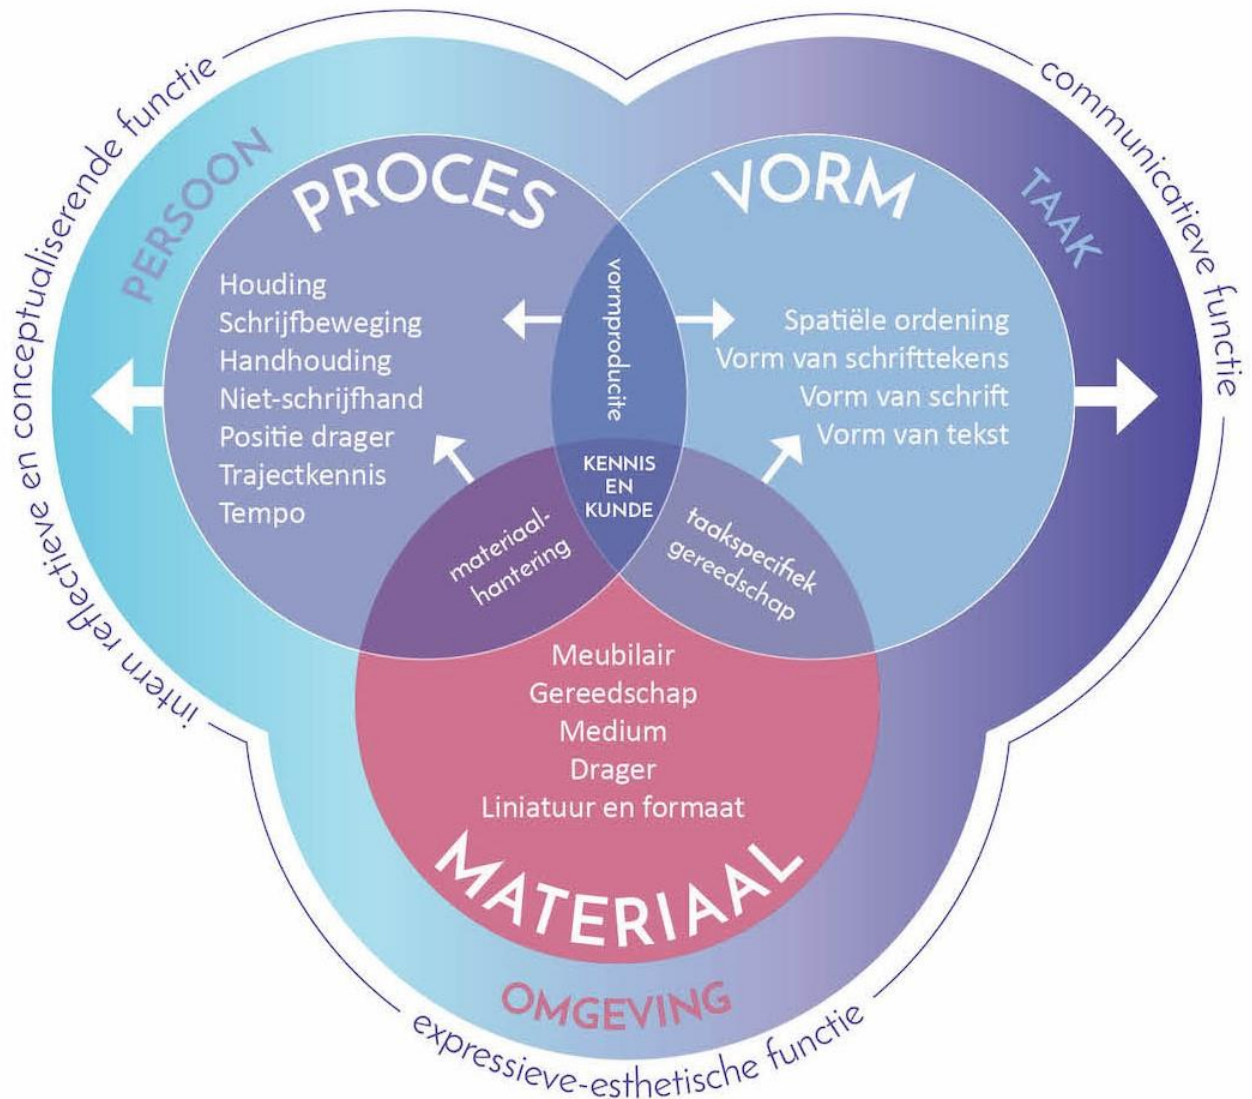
intern reflectieve en conceptualiserende functie

communicatieve functie

PERSOON

TAAK

PROCES

VORM

Houding
Schrijfbeweging
Handhouding
Niet-schrijfhand
Positie drager
Trajectkennis
Tempo

vormproducite

Spatiële ordening
Vorm van schrifttekens
Vorm van schrift
Vorm van tekst

KENNIS EN KUNDE

materiaalhantering

taakspecifiek gereedschap

Meubilair
Gereedschap
Medium
Drager
Liniatuur en formaat

MATERIAAL

OMGEVING

expressieve-esthetische functie